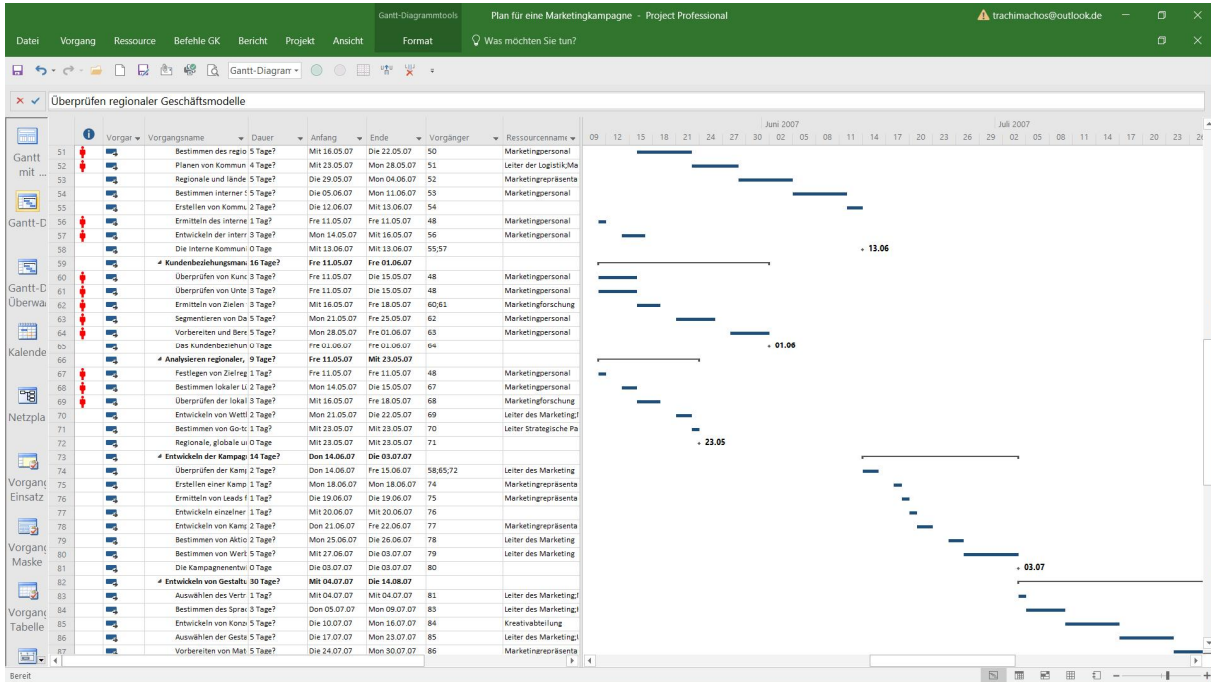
Gantt-Diagrammtools    Plan für eine Marketingkampagne - Project Professional    trachimachos@outlook.de

Datei    Vorgang    Ressource    Befehle GK    Bericht    Projekt    Ansicht    Format    Was möchten Sie tun?

Gantt-Diagram

Überprüfen regionaler Geschäftsmodelle

Gantt mit ...
Gantt-D
Gantt-D Überwa
Kalende
Netzpla
Vorgang Einsatz
Vorgang Maske
Vorgang Tabelle

| | Vorgar | Vorgangsname | Dauer | Anfang | Ende | Vorgänger | Ressourcenname |
|---|---|---|---|---|---|---|---|
| 51 | | Bestimmen des regio | 5 Tage? | Mit 16.05.07 | Die 22.05.07 | 50 | Marketingpersonal |
| 52 | | Planen von Kommun | 4 Tage? | Mit 23.05.07 | Mon 28.05.07 | 51 | Leiter der Logistik;Ma |
| 53 | | Regionale und lände | 5 Tage? | Die 29.05.07 | Mon 04.06.07 | 52 | Marketingpräsenta |
| 54 | | Bestimmen interner | 5 Tage? | Die 05.06.07 | Mon 11.06.07 | 53 | Marketingpersonal |
| 55 | | Erstellen von Kommu | 2 Tage? | Die 12.06.07 | Mit 13.06.07 | 54 | |
| 56 | | Ermitteln des interne | 1 Tag? | Fre 11.05.07 | Fre 11.05.07 | 48 | Marketingpersonal |
| 57 | | Entwickeln der interr | 3 Tage? | Mon 14.05.07 | Mit 16.05.07 | 56 | Marketingpersonal |
| 58 | | Die Interne Kommuni | 0 Tage | Mit 13.06.07 | Mit 13.06.07 | 55;57 | |
| 59 | | Kundenbeziehungsman | 16 Tage? | Fre 11.05.07 | Fre 01.06.07 | | |
| 60 | | Überprüfen von Kunc | 3 Tage? | Fre 11.05.07 | Die 15.05.07 | 48 | Marketingpersonal |
| 61 | | Überprüfen von Unte | 3 Tage? | Fre 11.05.07 | Die 15.05.07 | 48 | Marketingpersonal |
| 62 | | Ermitteln von Zielen | 3 Tage? | Mit 16.05.07 | Fre 18.05.07 | 60;61 | Marketingforschung |
| 63 | | Segmentieren von Da | 5 Tage? | Mon 21.05.07 | Fre 25.05.07 | 62 | Marketingpersonal |
| 64 | | Vorbereiten und Bere | 5 Tage? | Mon 28.05.07 | Fre 01.06.07 | 63 | Marketingpersonal |
| 65 | | Das Kundenbeziehun | 0 Tage | Fre 01.06.07 | Fre 01.06.07 | 64 | |
| 66 | | Analysieren regionaler, | 9 Tage? | Fre 11.05.07 | Mit 23.05.07 | | |
| 67 | | Festlegen von Zielreg | 1 Tag? | Fre 11.05.07 | Fre 11.05.07 | 48 | Marketingpersonal |
| 68 | | Bestimmen lokaler Li | 2 Tage? | Mon 14.05.07 | Die 15.05.07 | 67 | Marketingpersonal |
| 69 | | Überprüfen der lokal | 3 Tage? | Mit 16.05.07 | Fre 18.05.07 | 68 | Marketingforschung |
| 70 | | Entwickeln von Wettl | 2 Tage? | Mon 21.05.07 | Die 22.05.07 | 69 | Leiter des Marketing; |
| 71 | | Bestimmen von Go-tc | 1 Tag? | Mit 23.05.07 | Mit 23.05.07 | 70 | Leiter Strategische Pa |
| 72 | | Regionale, globale ui | 0 Tage | Mit 23.05.07 | Mit 23.05.07 | 71 | |
| 73 | | Entwickeln der Kampag | 14 Tage? | Don 14.06.07 | Die 03.07.07 | | |
| 74 | | Überprüfen der Kamp | 2 Tage? | Don 14.06.07 | Fre 15.06.07 | 58;65;72 | Leiter des Marketing |
| 75 | | Erstellen einer Kamp | 1 Tag? | Mon 18.06.07 | Mon 18.06.07 | 74 | Marketingpräsenta |
| 76 | | Ermitteln von Leads f | 1 Tag? | Die 19.06.07 | Die 19.06.07 | 75 | Marketingpräsenta |
| 77 | | Entwickeln einzelner | 1 Tag? | Mit 20.06.07 | Mit 20.06.07 | 76 | |
| 78 | | Entwickeln von Kamp | 2 Tage? | Don 21.06.07 | Fre 22.06.07 | 77 | Marketingpräsenta |
| 79 | | Bestimmen von Aktio | 2 Tage? | Mon 25.06.07 | Die 26.06.07 | 78 | Leiter des Marketing |
| 80 | | Bestimmen von Wert | 5 Tage? | Mit 27.06.07 | Die 03.07.07 | 79 | Leiter des Marketing |
| 81 | | Die Kampagnenentwi | 0 Tage | Die 03.07.07 | Die 03.07.07 | 80 | |
| 82 | | Entwickeln von Gestaltu | 30 Tage? | Mit 04.07.07 | Die 14.08.07 | | |
| 83 | | Auswählen des Vertr | 1 Tag? | Mit 04.07.07 | Mit 04.07.07 | 81 | Leiter des Marketing; |
| 84 | | Bestimmen des Sprac | 3 Tage? | Don 05.07.07 | Mon 09.07.07 | 83 | Leiter des Marketing; |
| 85 | | Entwickeln von Konz | 5 Tage? | Die 10.07.07 | Mon 16.07.07 | 84 | Kreativabteilung |
| 86 | | Auswählen der Geste | 5 Tage? | Die 17.07.07 | Mon 23.07.07 | 85 | Leiter des Marketing; |
| 87 | | Vorbereiten von Mat | 5 Tage? | Die 24.07.07 | Mon 30.07.07 | 86 | Marketingpräsenta |

Juni 2007    Juli 2007
09 12 15 18 21 24 27 30 02 05 08 11 14 17 20 23 26 29 02 05 08 11 14 17 20 23

13.06
01.06
23.05
03.07

Bereit